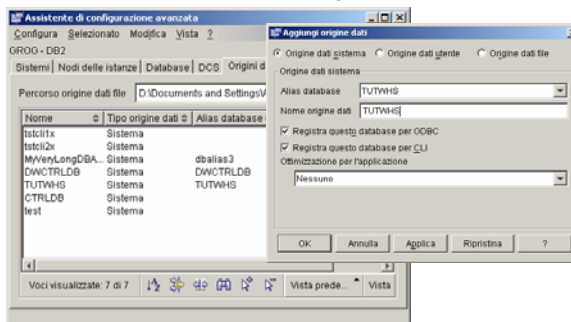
Assistente di configurazione avanzata

Configura Selezionato Modifica Vista ?

GROG - DB2

Sistemi | Nodi delle istanze | Database | DCS | Origini d

Percorso origine dati file D:\Documents and Settings\

| Nome | Tipo origine dati | Alias database |
|---|---|---|
| tstcli1x | Sistema | |
| tstcli2x | Sistema | |
| MyVeryLongDBA... | Sistema | dbalias3 |
| DWCTRLDB | Sistema | DWCTRLDB |
| TUTWHS | Sistema | TUTWHS |
| CTRLDB | Sistema | |
| test | Sistema | |

Voci visualizzate: 7 di 7

Vista prede...

Vista

Aggiungi origine dati

Origine dati sistema

Origine dati utente

Origine dati file

Origine dati sistema

Alias database TUTWHS

Nome origine dati TUTWHS

Registra questo database per ODBC

Registra questo database per CLI

Ottimizzazione per l'applicazione

Nessuno

OK

Annulla

Applica

Ripristina

?